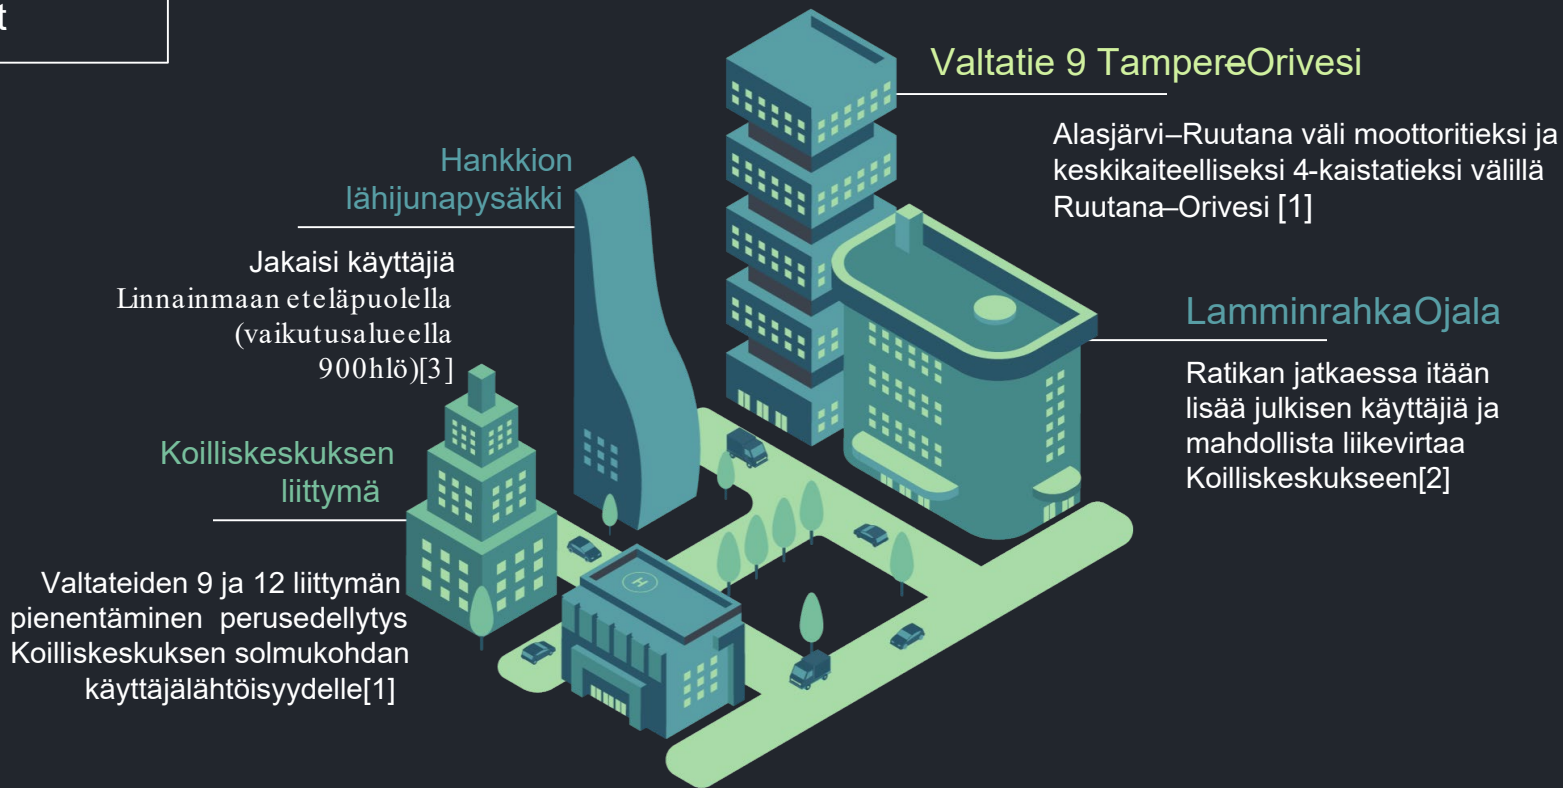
t

Valtatie 9 Tampere–Orivesi

Alasjärvi–Ruutana väli moottoritieksi ja keskikaiteelliseksi 4-kaistatieksi välillä Ruutana–Orivesi [1]

Hankkion lähijunapysäkki

Jakaisi käyttäjiä Linnainmaan eteläpuolella (vaikutusalueella 900hlö)[3]

Lamminrahka–Ojala

Ratikan jatkaessa itään lisää julkisen käyttäjiä ja mahdollista liikevirtaa Koilliskeskukseen[2]

Koilliskeskuksen liittymä

Valtateiden 9 ja 12 liittymän pienentäminen perusedellytys Koilliskeskuksen solmukohdan käyttäjälähtöisyydelle[1]